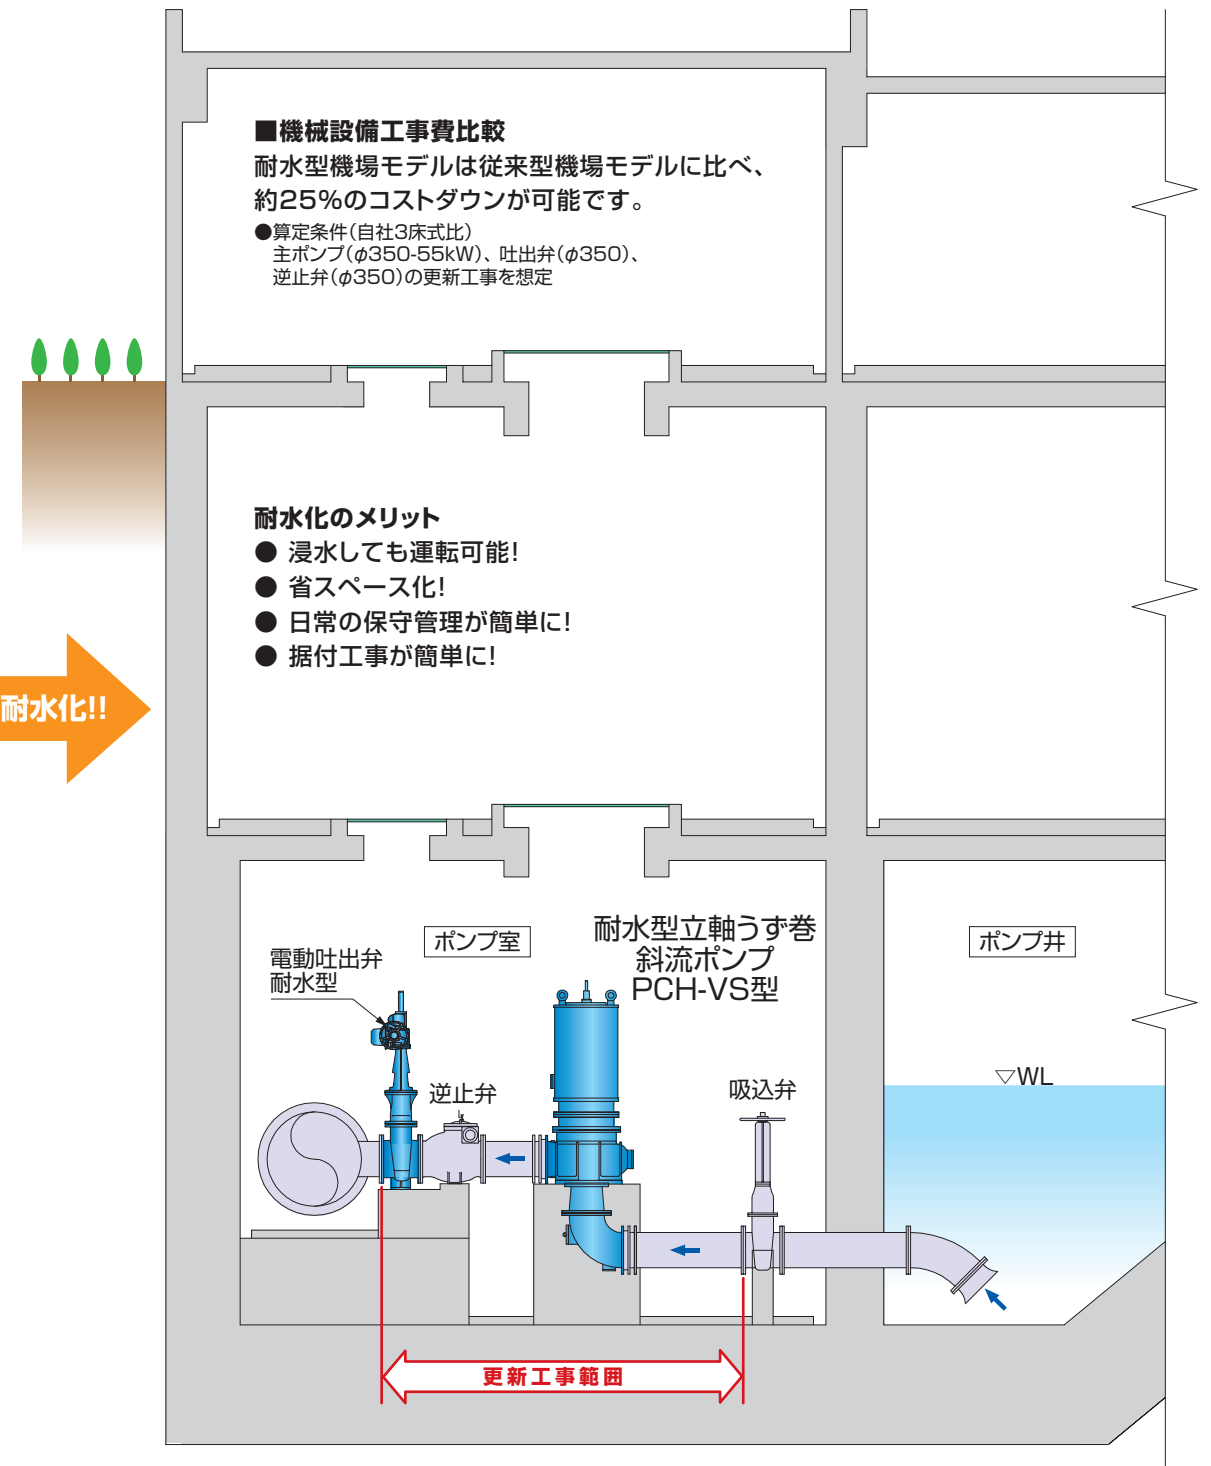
■機械設備工事費比較
耐水型機場モデルは従来型機場モデルに比べ、約25%のコストダウンが可能です。
●算定条件(自社3床式比)
主ポンプ($\phi$350-55kW)、吐出弁($\phi$350)、逆止弁($\phi$350)の更新工事を想定

耐水化のメリット
● 浸水しても運転可能!
● 省スペース化!
● 日常の保守管理が簡単に!
● 据付工事が簡単に!

耐水化!!

ポンプ室

電動吐出弁
耐水型

耐水型立軸うず巻
斜流ポンプ
PCH-VS型

逆止弁

吸込弁

ポンプ井

▽WL

更新工事範囲